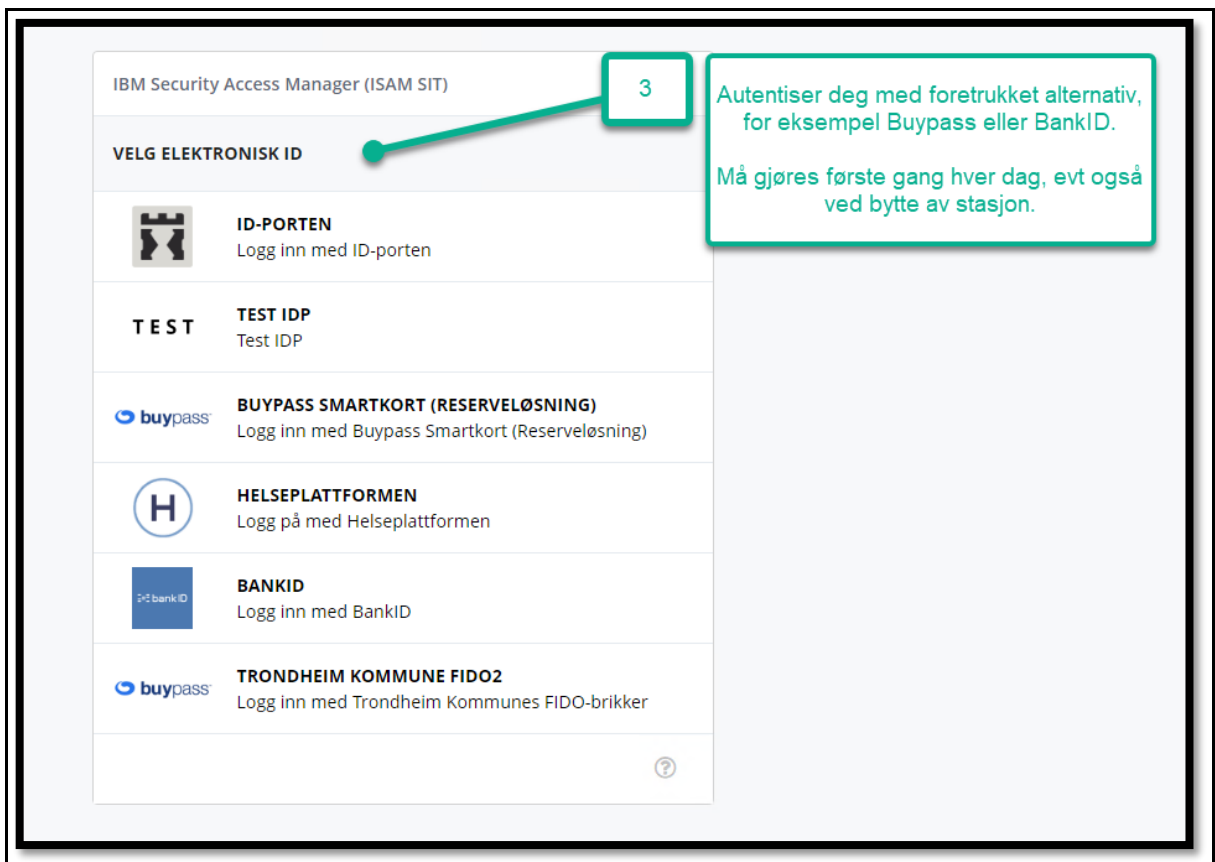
IBM Security Access Manager (ISAM SIT)

3

Autentiser deg med foretrukket alternativ, for eksempel Buypass eller BankID.

Må gjøres første gang hver dag, evt også ved bytte av stasjon.

VELG ELEKTRONISK ID

ID-PORTEN
Logg inn med ID-porten

TEST

TEST IDP
Test IDP

buypass

BUYPASS SMARTKORT (RESERVELØSNING)
Logg inn med Buypass Smartkort (Reserveløsning)

H

HELSEPLATTFORMEN
Logg på med Helseplattformen

bankID

BANKID
Logg inn med BankID

buypass

TRONDHEIM KOMMUNE FIDO2
Logg inn med Trondheim Kommunes FIDO-brikker

?